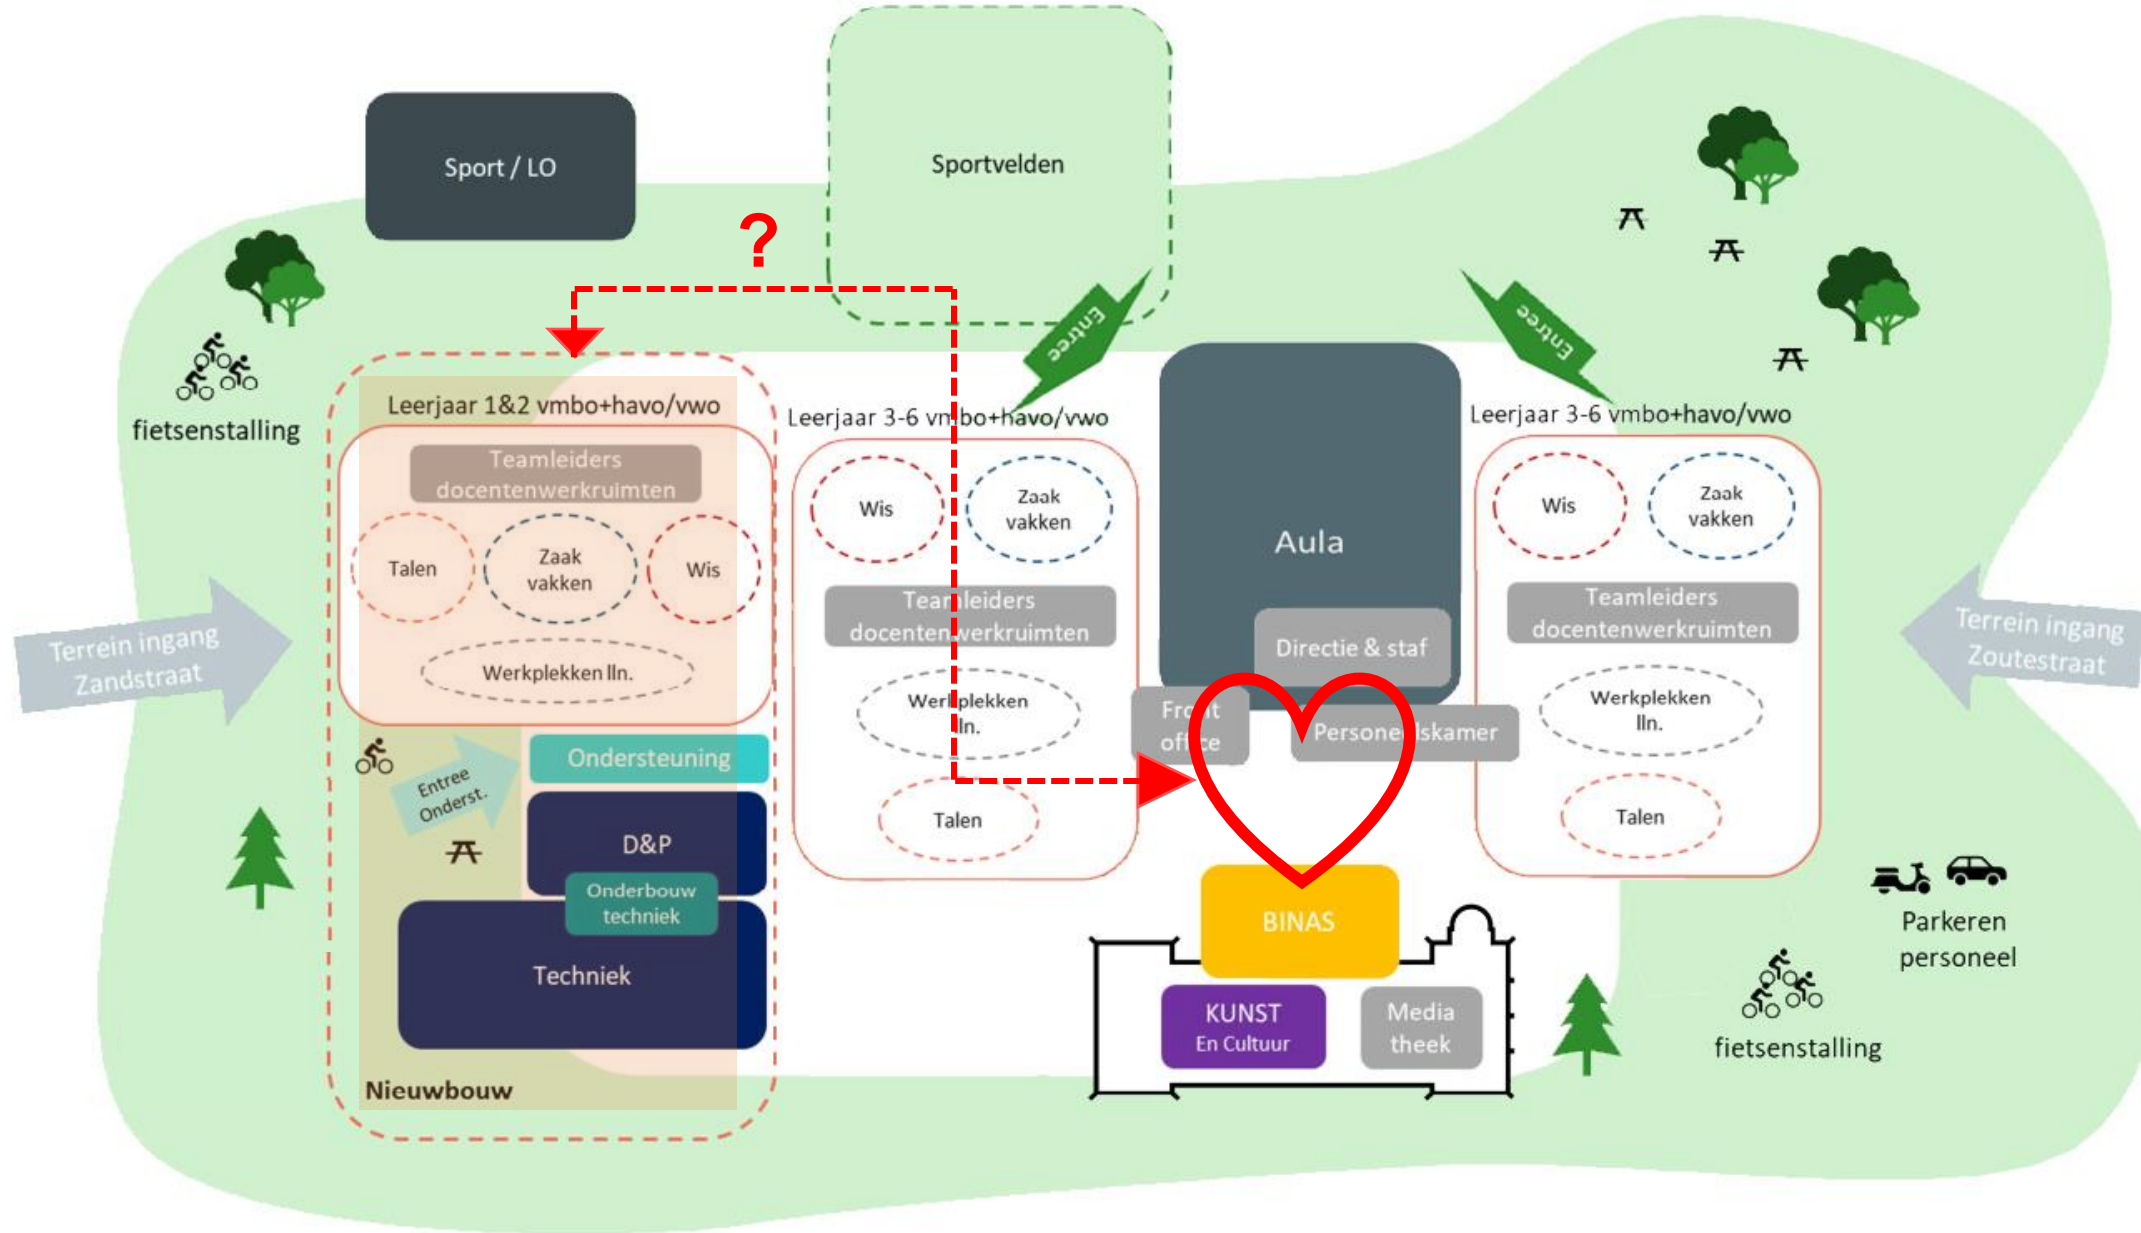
Sport / LO

Sportvelden

?

Entree

Entree

fietsenstalling

Leerjaar 1&2 vmbo+havo/vwo

Teamleiders docentenwerkruimten

Talen

Zaak vakken

Wis

Werkplekken lln.

Leerjaar 3-6 vmbo+havo/vwo

Wis

Zaak vakken

Teamleiders docentenwerkruimten

Werkplekken lln.

Talen

Aula

Directie & staf

Front office

Personeelskamer

Leerjaar 3-6 vmbo+havo/vwo

Wis

Zaak vakken

Teamleiders docentenwerkruimten

Werkplekken lln.

Talen

Terrein ingang Zandstraat

Terrein ingang Zoutestraat

Entree Onderst.

Ondersteuning

D&P

Onderbouw techniek

Techniek

Nieuwbouw

BINAS

KUNST En Cultuur

Media theek

Parkeren personeel

fietsenstalling